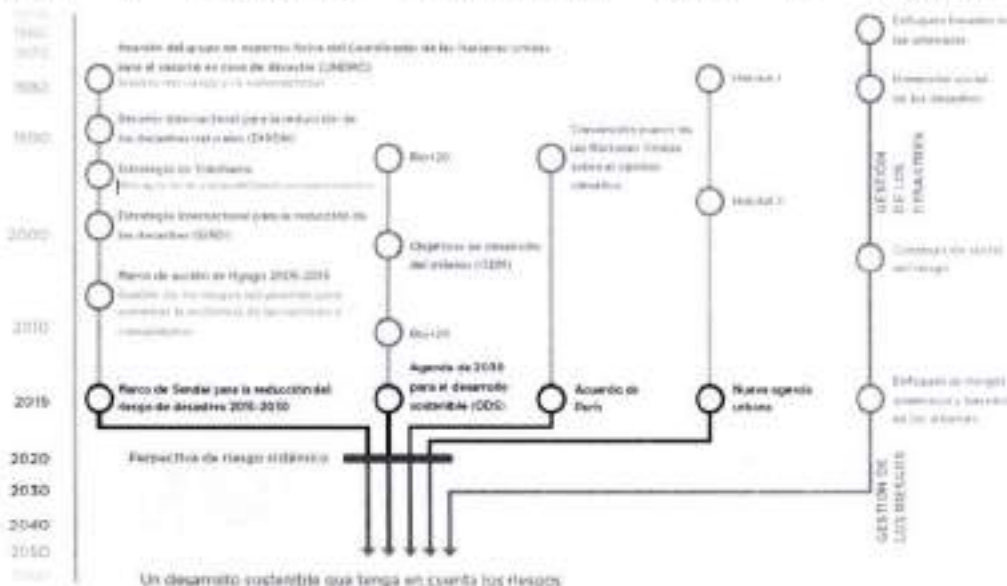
1970
1980
1990
2000
2010
2015
2020
2030
2040
2050

Reunión del grupo de expertos fortal del Coordinador de las Naciones Unidas para el socorro en caso de desastre (UNDRO)
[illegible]

Decenio Internacional para la reducción de los desastres naturales (DIRDN)

Estrategia de Yokohama
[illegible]

Estrategia Internacional para la reducción de los desastres (EIRD)

Marco de acción de Hyogo 2005-2015
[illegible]

Marco de Sendai para la reducción del riesgo de desastres 2015-2030

Rio+20

Objetivos de desarrollo del milenio (ODM)

Rio+20

Agenda de 2030 para el desarrollo sostenible (ODS)

Convención marco de las Naciones Unidas sobre el cambio climático

Acuerdo de París

Hábitat I

Hábitat II

Nueva agenda urbana

Enfoques basados en las amenazas

Dimensión social de los desastres

GESTIÓN DE LOS DESASTRES

Construcción social del riesgo

Enfoques al riesgo sistémico y basados en los sistemas

GESTIÓN DE LOS RIESGOS

Perspectiva de riesgo sistémico

Un desarrollo sostenible que tenga en cuenta los riesgos